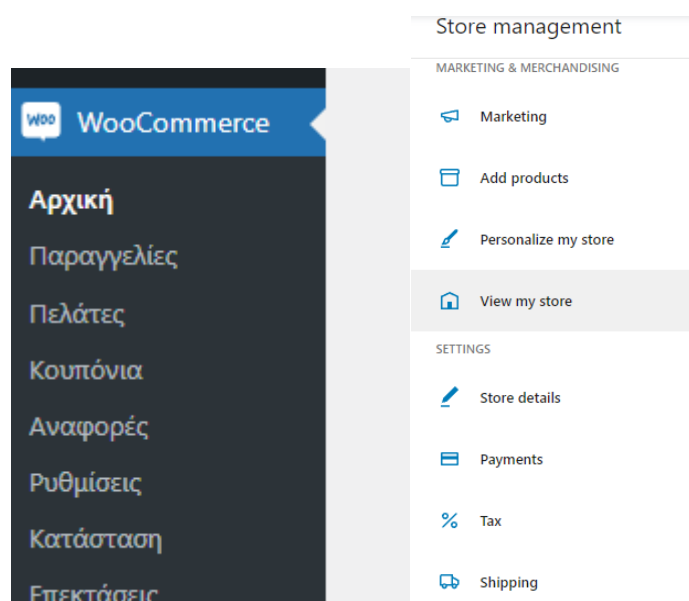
Woo WooCommerce

Αρχική

Παραγγελίες

Πελάτες

Κουπόνια

Αναφορές

Ρυθμίσεις

Κατάσταση

Επεκτάσεις

Store management

MARKETING & MERCHANDISING

Marketing

Add products

Personalize my store

View my store

SETTINGS

Store details

Payments

Tax

Shipping